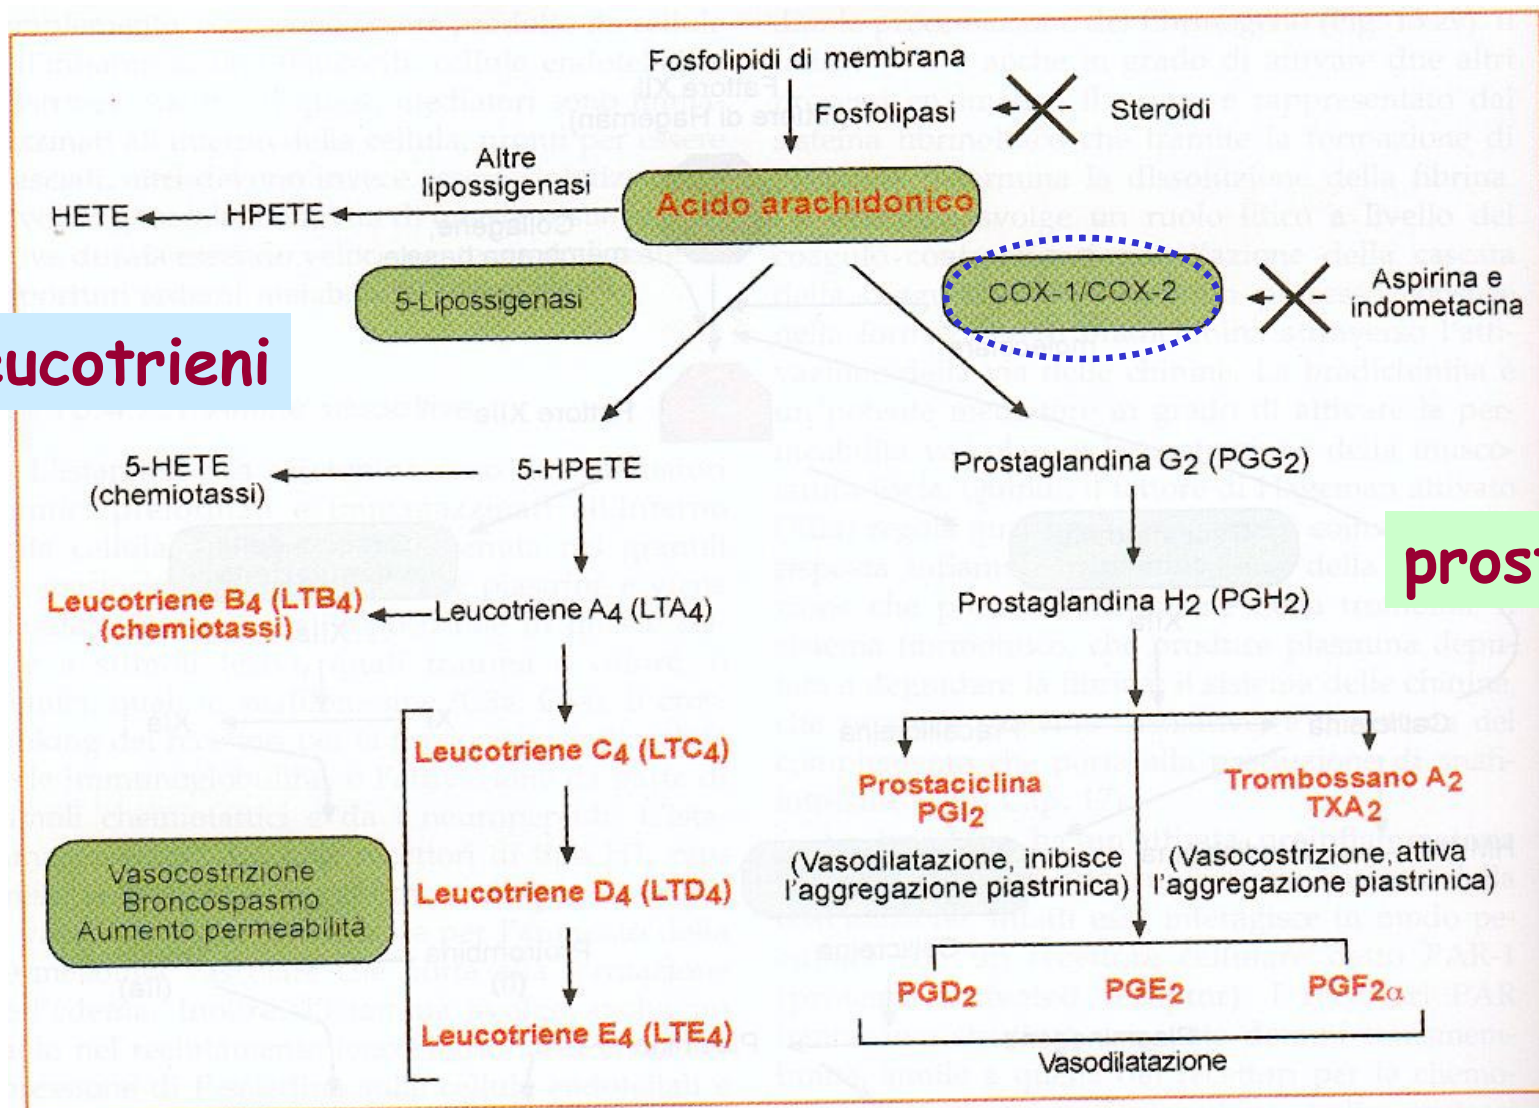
Fosfolipidi di membrana

Fosfolipasi

Steroidi

Altre lipossigenasi

HETE

HPETE

Acido arachidonico

5-Lipossigenasi

COX-1/COX-2

Aspirina e indometacina

ucotrieni

prost

5-HETE (chemiotassi)

5-HPETE

Prostaglandina $G_2$ ($PGG_2$)

Leucotriene $B_4$ ($LTB_4$) (chemiotassi)

Leucotriene $A_4$ ($LTA_4$)

Prostaglandina $H_2$ ($PGH_2$)

Leucotriene $C_4$ ($LTC_4$)

Prostaciclina $PGI_2$

Trombossano $A_2$ $TXA_2$

Vasocostrizione Broncospasmo Aumento permeabilità

(Vasodilatazione, inibisce l'aggregazione piastrinica)

(Vasocostrizione, attiva l'aggregazione piastrinica)

Leucotriene $D_4$ ($LTD_4$)

$PGD_2$

$PGE_2$

$PGF_{2\alpha}$

Leucotriene $E_4$ ($LTE_4$)

Vasodilatazione